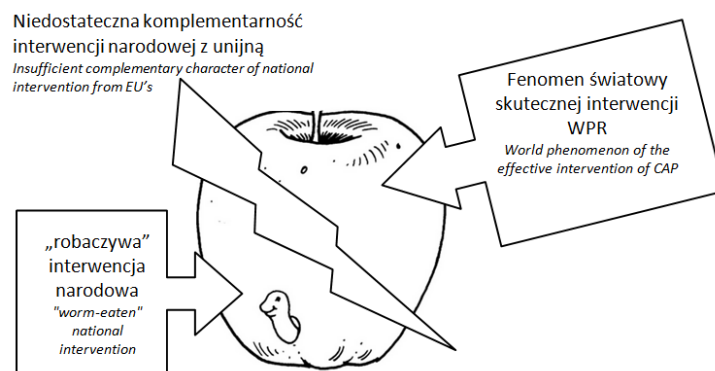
Niedostateczna komplementarność interwencji narodowej z unijną
Insufficient complementary character of national intervention from EU's

Fenomen światowy skutecznej interwencji WPR
World phenomenon of the effective intervention of CAP

„robaczywa" interwencja narodowa
"worm-eaten" national intervention